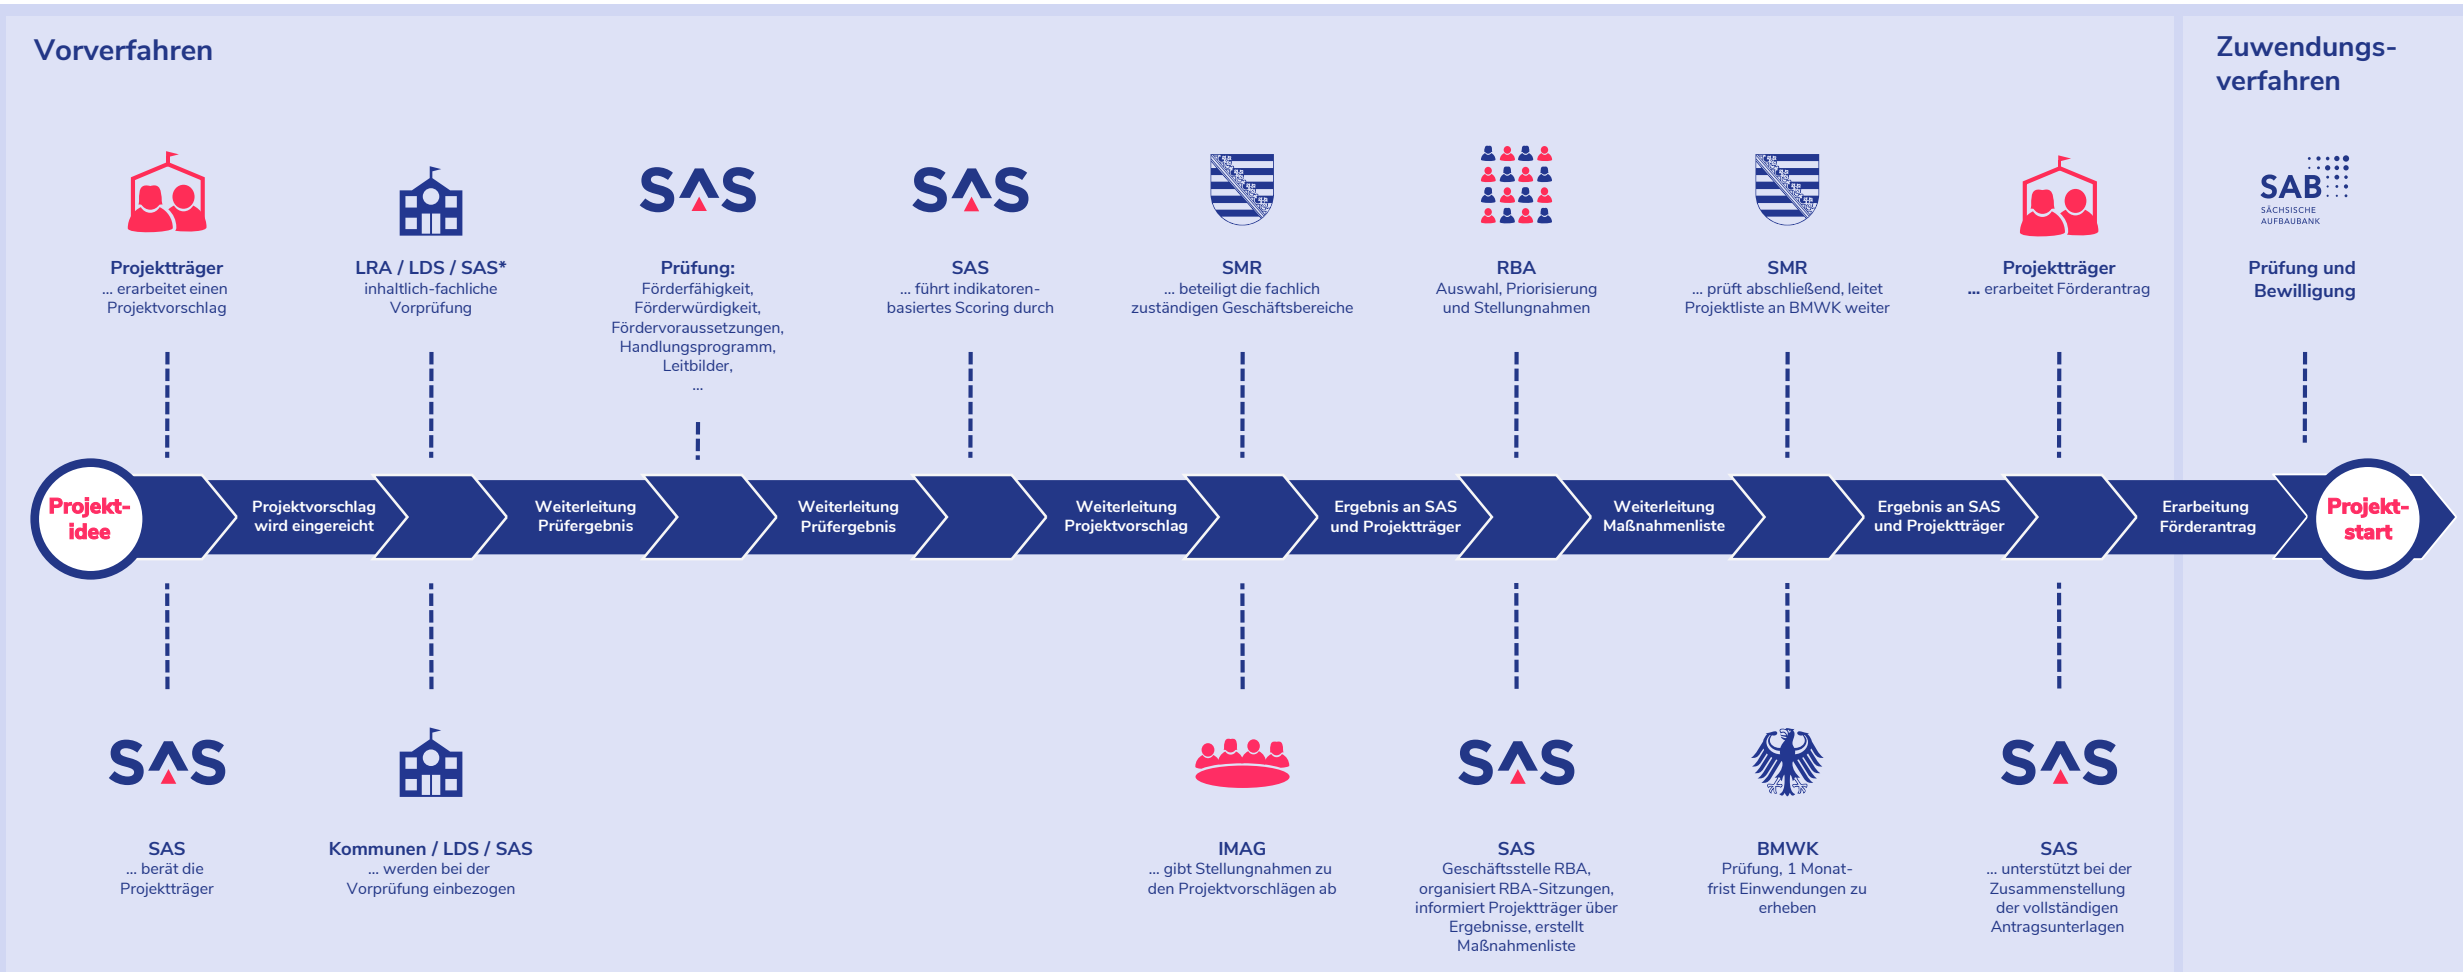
Vorverfahren

Zuwendungsverfahren

SAS SAS SAB SÄCHSISCHE AUFBAUBANK

Projektträger
... erarbeitet einen Projektvorschlag

LRA / LDS / SAS*
inhaltlich-fachliche Vorprüfung

Prüfung:
Förderfähigkeit, Förderwürdigkeit, Fördervoraussetzungen, Handlungsprogramm, Leitbilder,
...

SAS
... führt indikatorenbasiertes Scoring durch

SMR
... beteiligt die fachlich zuständigen Geschäftsbereiche

RBA
Auswahl, Priorisierung und Stellungnahmen

SMR
... prüft abschließend, leitet Projektliste an BMWK weiter

Projektträger
... erarbeitet Förderantrag

Prüfung und Bewilligung

Projektidee

Projektvorschlag wird eingereicht

Weiterleitung Prüfergebnis

Weiterleitung Prüfergebnis

Weiterleitung Projektvorschlag

Ergebnis an SAS und Projektträger

Weiterleitung Maßnahmenliste

Ergebnis an SAS und Projektträger

Erarbeitung Förderantrag

Projektstart

SAS SAS SAS

SAS
... berät die Projektträger

Kommunen / LDS / SAS
... werden bei der Vorprüfung einbezogen

IMAG
... gibt Stellungnahmen zu den Projektvorschlägen ab

SAS
Geschäftsstelle RBA, organisiert RBA-Sitzungen, informiert Projektträger über Ergebnisse, erstellt Maßnahmenliste

BMWK
Prüfung, 1 Monatfrist Einwendungen zu erheben

SAS
... unterstützt bei der Zusammenstellung der vollständigen Antragsunterlagen